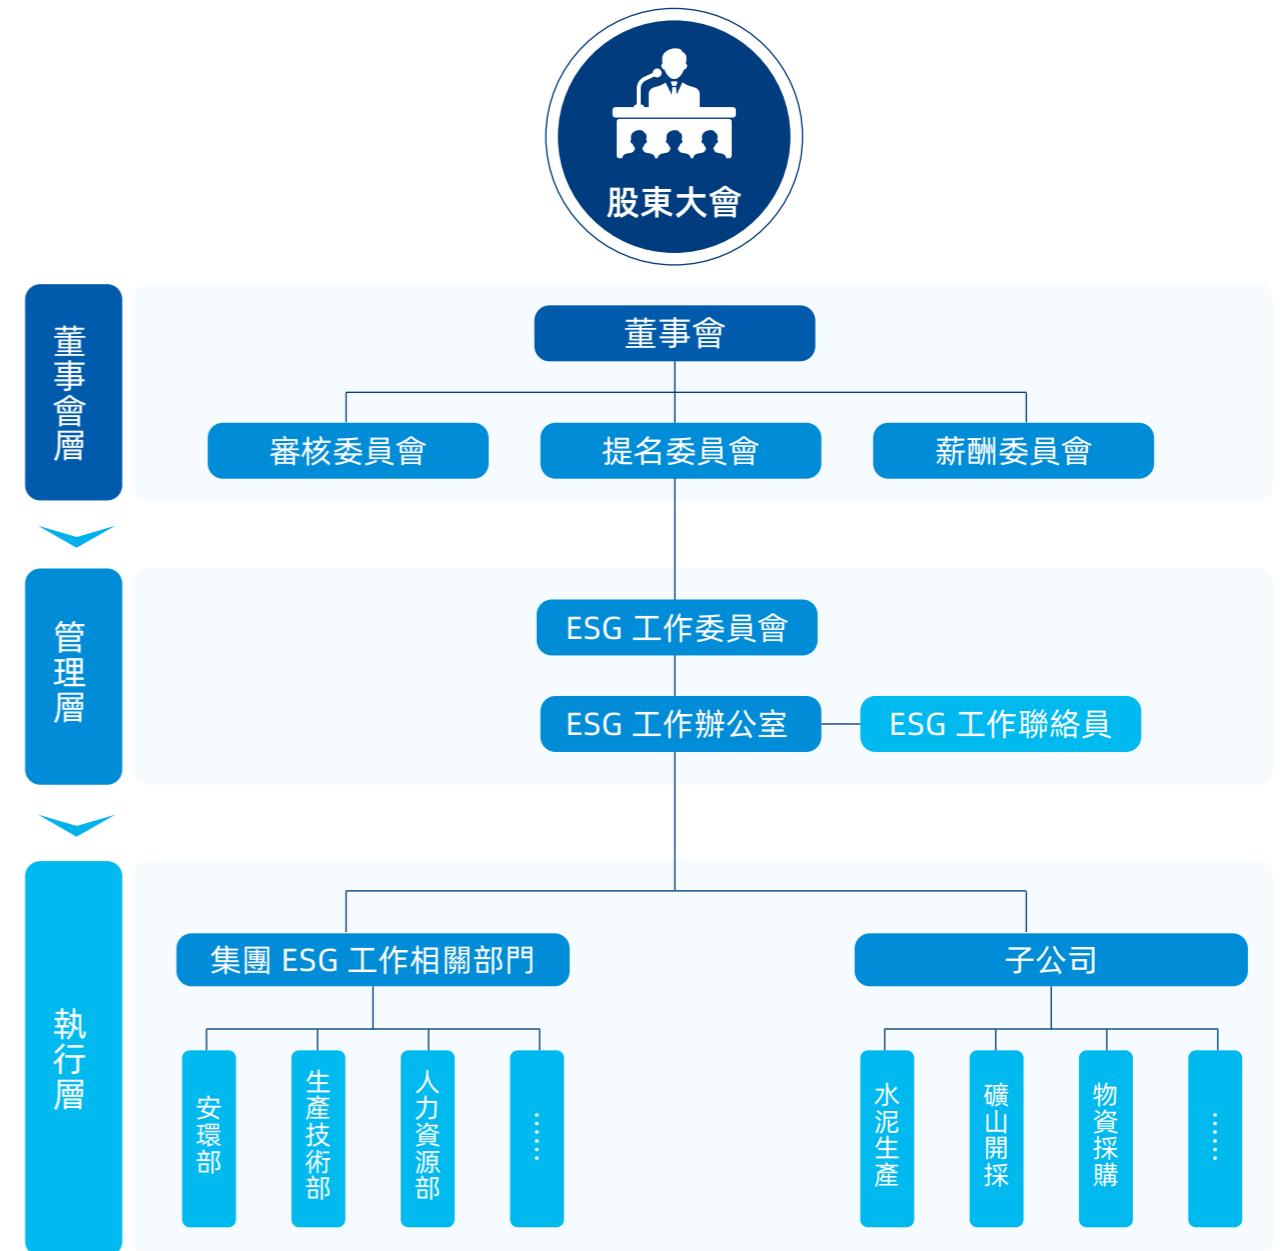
股東大會

董事會層

董事會

審核委員會

提名委員會

薪酬委員會

管理層

ESG 工作委員會

ESG 工作辦公室

ESG 工作聯絡員

執行層

集團 ESG 工作相關部門

子公司

安環部

生產技術部

人力資源部

……

水泥生產

礦山開採

物資採購

……